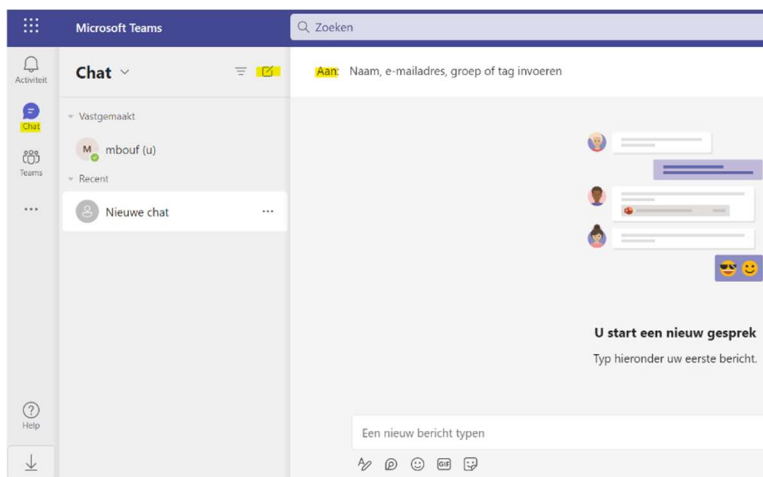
Microsoft Teams

Zoeken

Activiteit

Chat

Teams

...

Help

Chat

Vastgemaakt

M mbouf (u)

Recent

Nieuwe chat ...

Aan: Naam, e-mailadres, groep of tag invoeren

U start een nieuw gesprek

Typ hieronder uw eerste bericht.

Een nieuw bericht typen

GIF